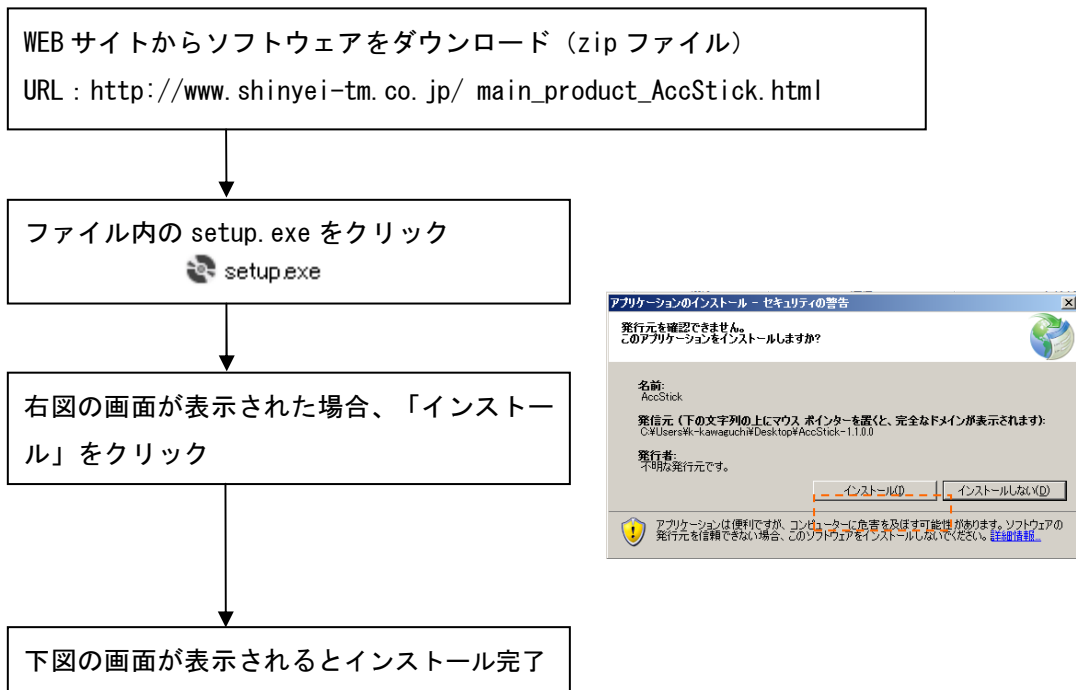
WEB サイトからソフトウェアをダウンロード（zip ファイル）
URL：http://www.shinyei-tm.co.jp/ main_product_AccStick.html

ファイル内の setup.exe をクリック
setup.exe

右図の画面が表示された場合、「インストール」をクリック

アプリケーションのインストール - セキュリティの警告
発行元を確認できません。
このアプリケーションをインストールしますか?
名前:
AccStick
発信元 (下の文字列の上にマウス ポインターを置くと、完全なドメインが表示されます):
C:¥Users¥k-kawaguchi¥Desktop¥AccStick-1.1.0.0
発行者:
不明な発行元です。
インストール(I)
インストールしない(D)
アプリケーションは便利ですが、コンピューターに危害を及ぼす可能性があります。ソフトウェアの発行元を信頼できない場合、このソフトウェアをインストールしないでください。詳細情報...

下図の画面が表示されるとインストール完了